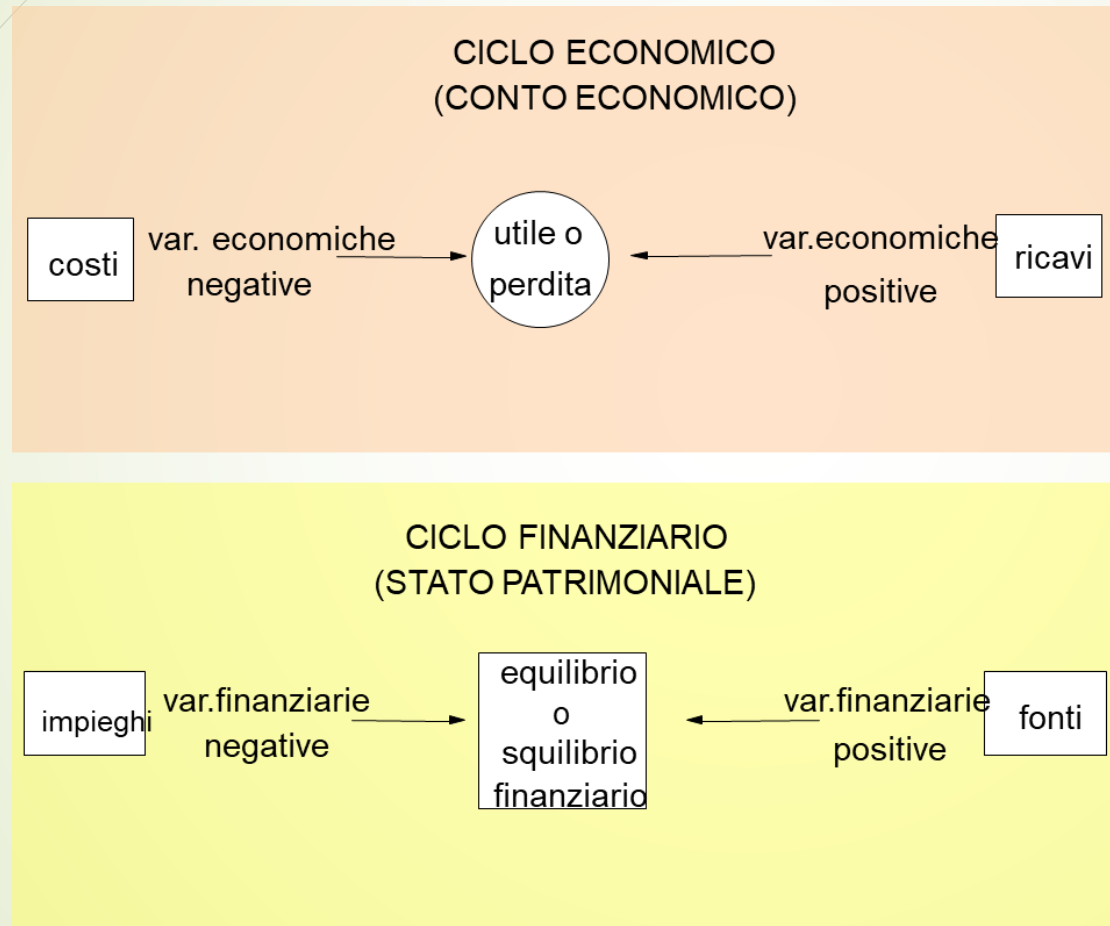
CICLO ECONOMICO
(CONTO ECONOMICO)

costi

var. economiche negative

utile o perdita

var.economiche positive

ricavi

CICLO FINANZIARIO
(STATO PATRIMONIALE)

impieghi

var.finanziarie negative

equilibrio o squilibrio finanziario

var.finanziarie positive

fonti